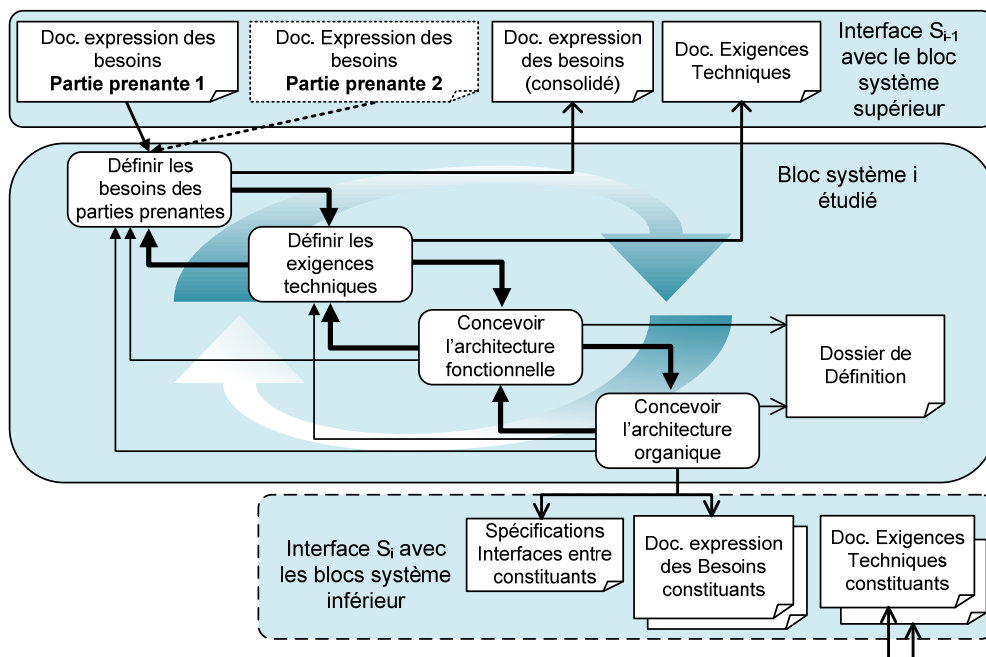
Doc. expression des besoins **Partie prenante 1**

Doc. Expression des besoins **Partie prenante 2**

Doc. expression des besoins (consolidé)

Doc. Exigences Techniques

Interface $S_{i-1}$ avec le bloc système supérieur

Définir les besoins des parties prenantes

Bloc système i étudié

Définir les exigences techniques

Concevoir l'architecture fonctionnelle

Dossier de Définition

Concevoir l'architecture organique

Interface $S_i$ avec les blocs système inférieur

Spécifications Interfaces entre constituants

Doc. expression des Besoins constituants

Doc. Exigences Techniques constituants